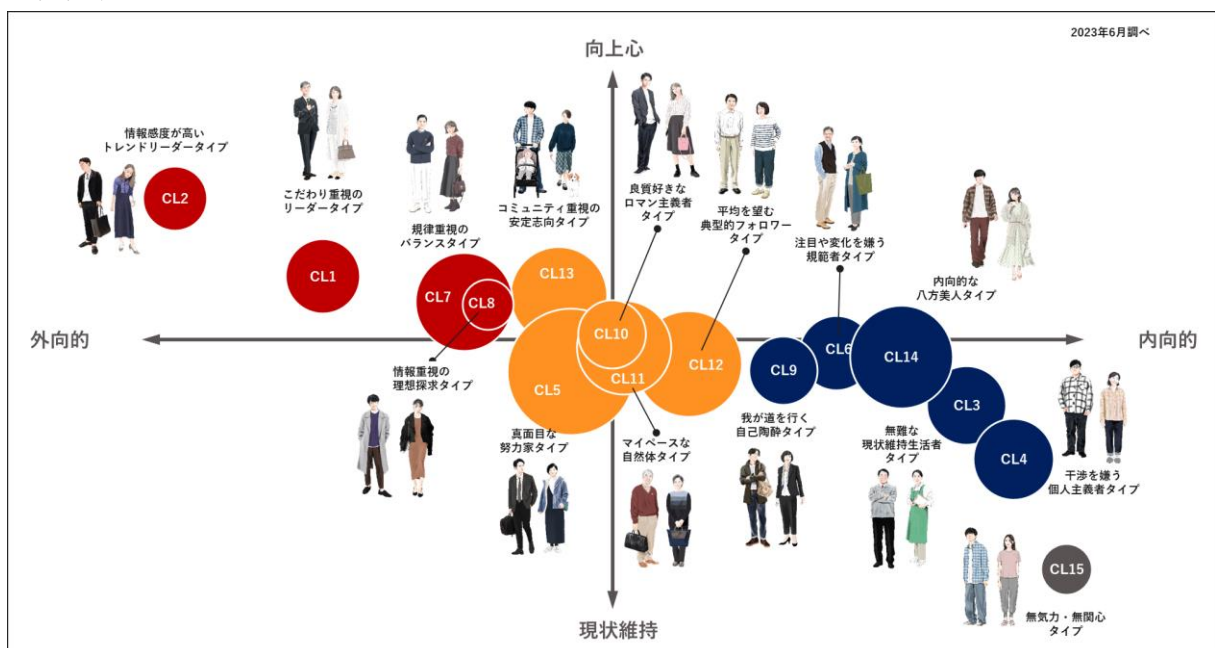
2023年6月調べ

向上心

情報感度が高い
トレンドリーダータイプ

CL2

こだわり重視の
リーダータイプ

CL1

規律重視の
バランスタイプ

コミュニティ重視の
安定志向タイプ

良質好きな
ロマン主義者
タイプ

平均を望む
典型的フォロワー
タイプ

注目や変化を嫌う
規範者タイプ

内向的な
八方美人タイプ

CL7

CL8

CL13

CL10

CL12

CL6

CL14

外向的

内向的

CL5

CL11

CL9

CL3

CL4

情報重視の
理想探求タイプ

真面目な
努力家タイプ

マイペースな
自然体タイプ

我が道を行く
自己陶酔タイプ

無難な
現状維持生活者
タイプ

干渉を嫌う
個人主義者タイプ

CL15

無気力・無関心
タイプ

現状維持